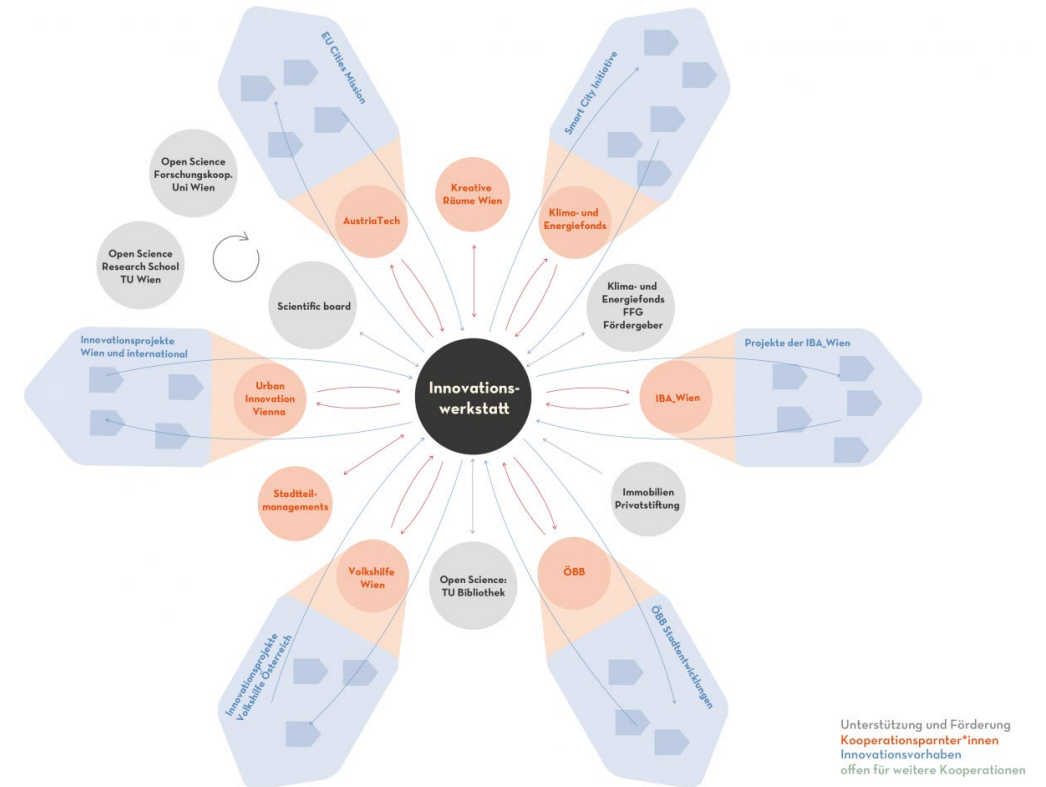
EU Cities Mission

Smart City Initiative

Open Science Forschungskoop. Uni Wien

Kreative Räume Wien

AustriaTech

Klima- und Energiefonds

Open Science Research School TU Wien

Scientific board

Klima- und Energiefonds FFG Fördergeber

Innovationsprojekte Wien und international

Projekte der IBA_Wien

Urban Innovation Vienna

Innovationswerkstatt

IBA_Wien

Stadtteilmanagements

Immobilien Privatstiftung

Volkshilfe Wien

Open Science: TU Bibliothek

ÖBB

Innovationsprojekte Volkshilfe Österreich

ÖBB Stadtentwicklungen

Unterstützung und Förderung
Kooperationsparnter*innen
Innovationsvorhaben
offen für weitere Kooperationen